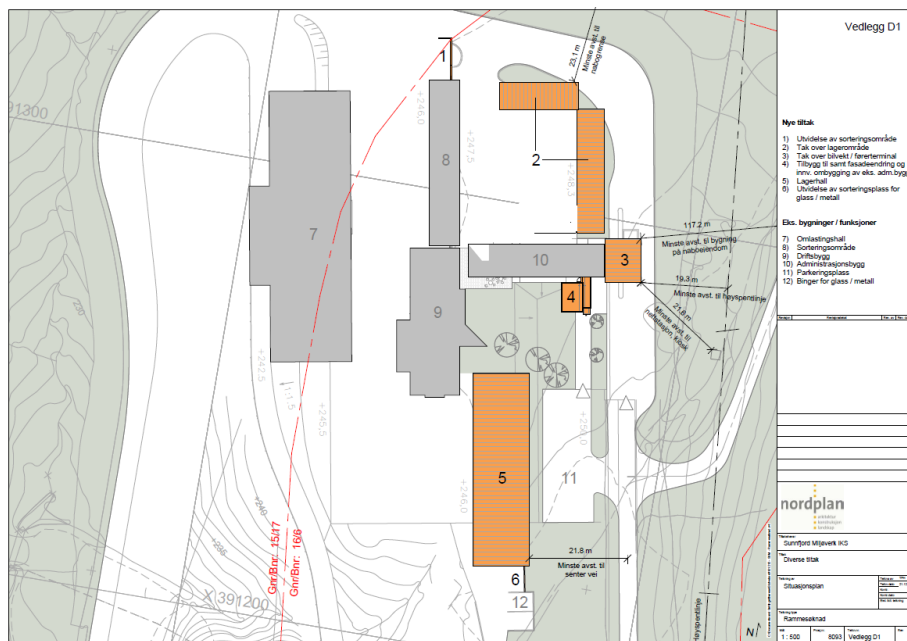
Vedlegg D1

Nye tiltak

1) Utvidelse av sorteringsområde
2) Tak over lagerområde
3) Tak over bilvekt / førerterminal
4) Tilbygg til samt fasadeendring og innv. ombygging av eks. adm.bygg
5) Lagerhall
6) Utvidelse av sorteringsplass for glass / metall

Eks. bygninger / funksjoner

7) Omlastingshall
8) Sorteringsområde
9) Driftsbygg
10) Administrasjonsbygg
11) Parkeringsplass
12) Binger for glass / metall

1
2
3
4
5
6
7
8
9
10
11
12

23.1 m
Minste avst. til naboområde

117.2 m
Minste avst. til bygning på naboeiendom

19.3 m
Minste avst. til høyspenslinje

21.8 m
Minste avst. til nettstasjon, Tysnes

21.8 m
Minste avst. til senter vei

391300
X 391200

Gnr/Bnr: 15/17
Gnr/Bnr: 16/6

+246.0
+247.5
+248.3
+242.5
+245.5
+246.0
+250.0
+246.0

nordplan
arkitekter
konsulenter
landskap

Sunnfjord Miljøverk IKS
Diverse tiltak
Situasjonsplan
Rammesøknad
1 : 500
8093
Vedlegg D1